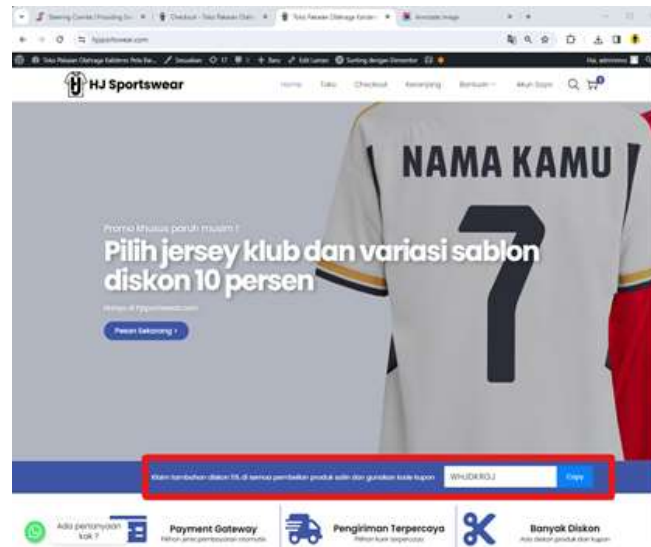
HJ Sportswear

Home Toko Checkout Keranjang Bantuan Akun Saya

NAMA KAMU

7

Promo khusus paruh musim !

Pilih jersey klub dan variasi sablon diskon 10 persen

Pesan Sekarang >

Klaim tambahan diskon 5% di semua pembelian produk salin dan gunakan kode kupon WHJDKROJ Copy

Ada pertanyaan kak ?

Payment Gateway

Pengiriman Terpercaya

Banyak Diskon